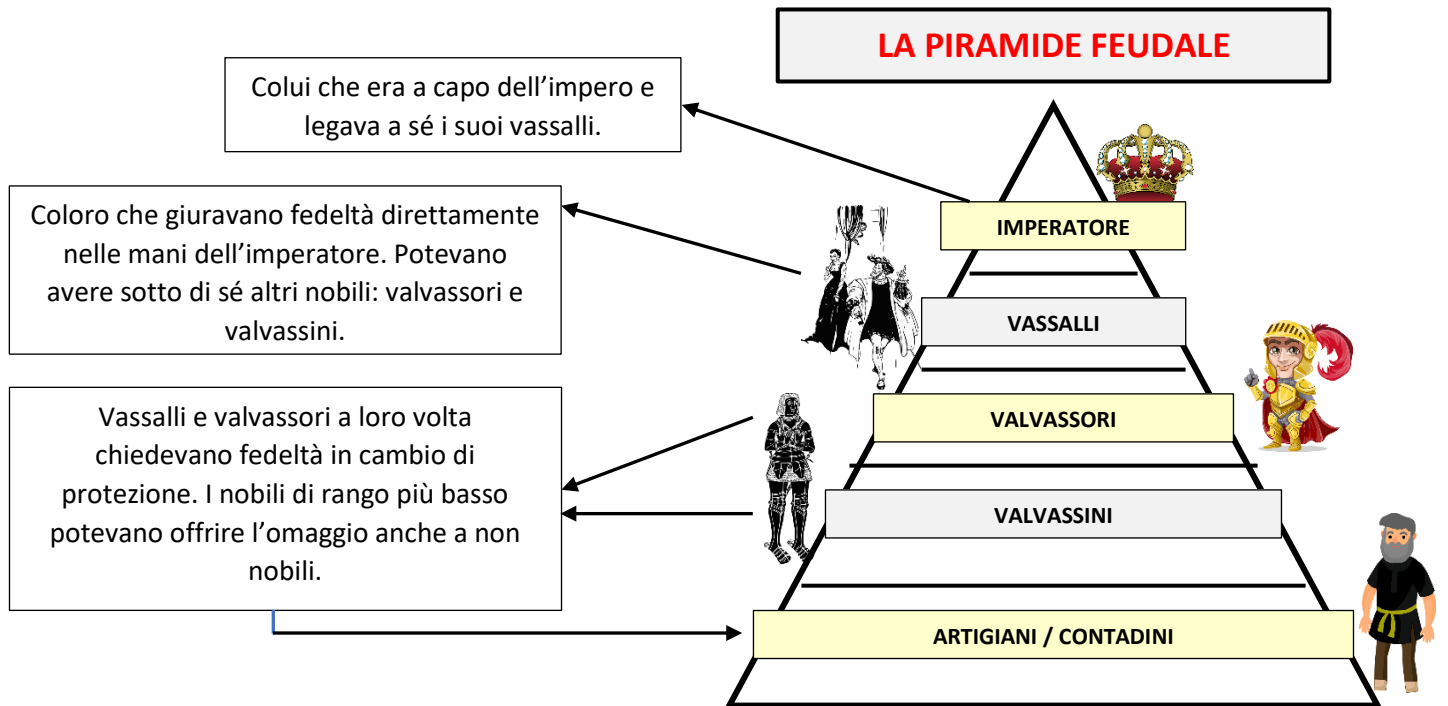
LA PIRAMIDE FEUDALE

Colui che era a capo dell’impero e legava a sé i suoi vassalli.

Coloro che giuravano fedeltà direttamente nelle mani dell’imperatore. Potevano avere sotto di sé altri nobili: valvassori e valvassini.

Vassalli e valvassori a loro volta chiedevano fedeltà in cambio di protezione. I nobili di rango più basso potevano offrire l’omaggio anche a non nobili.

IMPERATORE

VASSALLI

VALVASSORI

VALVASSINI

ARTIGIANI / CONTADINI